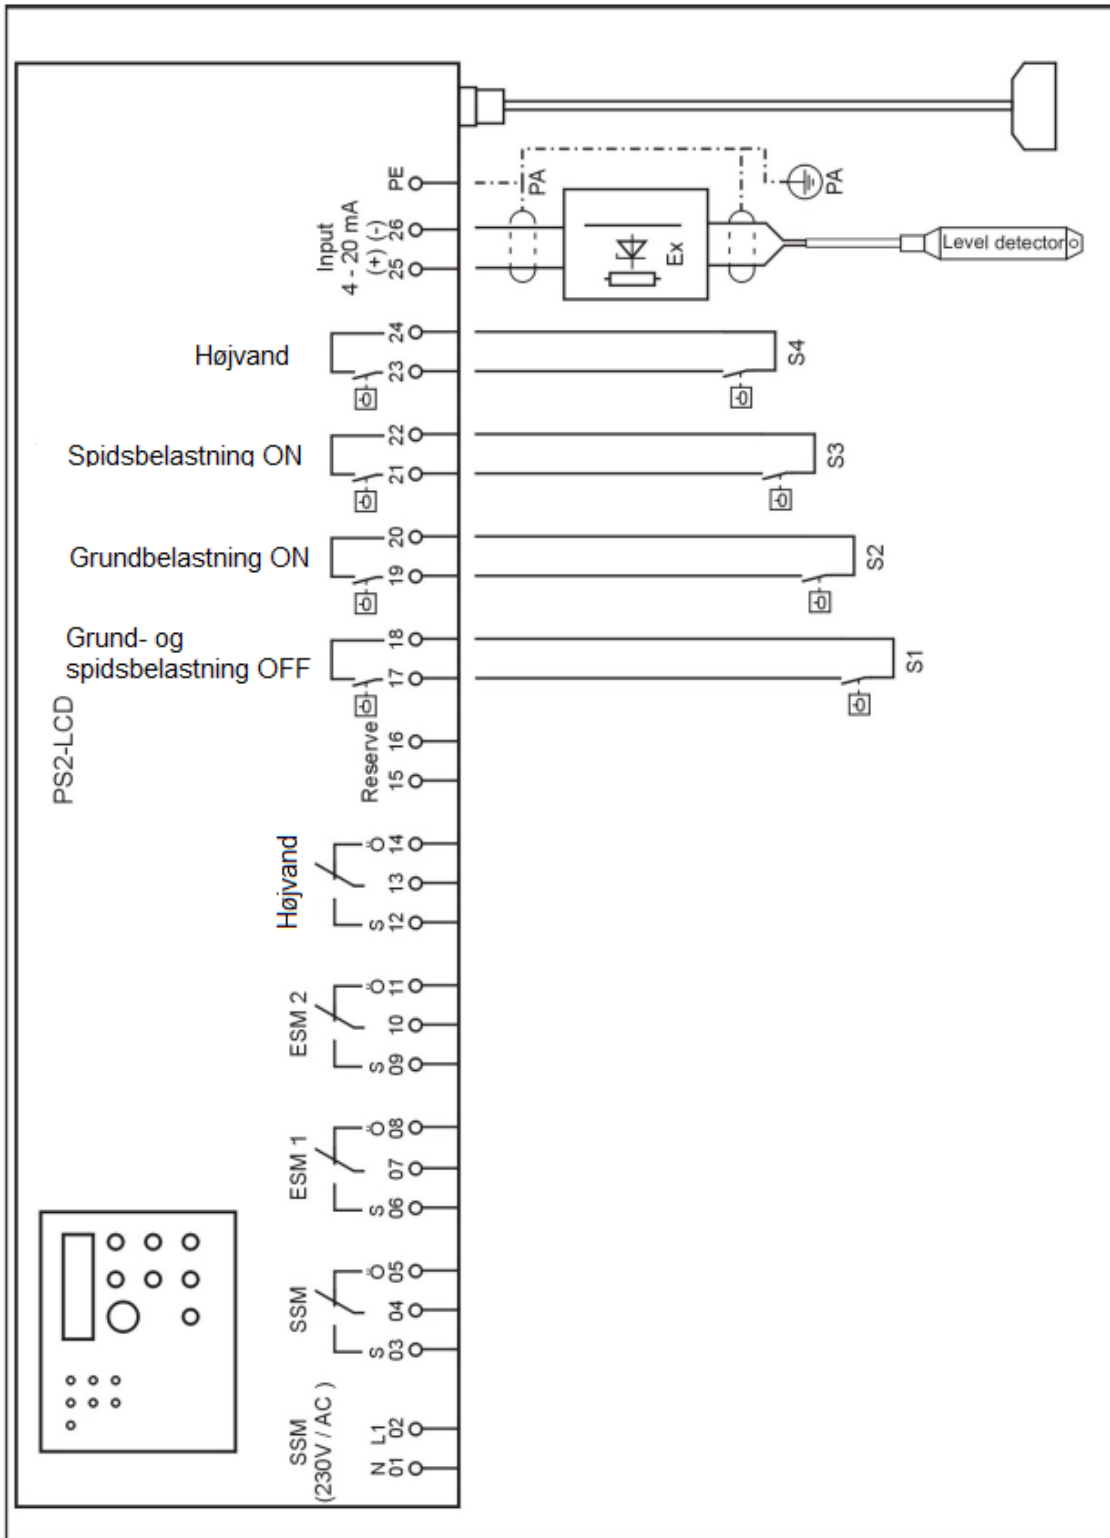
PE
PA
PA
Input
4 - 20 mA
(+) (-)
26
25
Ex
Level detector
Højvand
24
23
S4
Spidsbelastning ON
22
21
S3
Grundbelastning ON
20
19
S2
Grund- og
spidsbelastning OFF
18
17
S1
Reserve
16
15
PS2-LCD
Højvand
Ö 14
13
S 12
ESM 2
Ö 11
10
S 09
ESM 1
Ö 08
07
S 06
SSM
Ö 05
04
S 03
SSM
(230V / AC )
N 01
L1 02